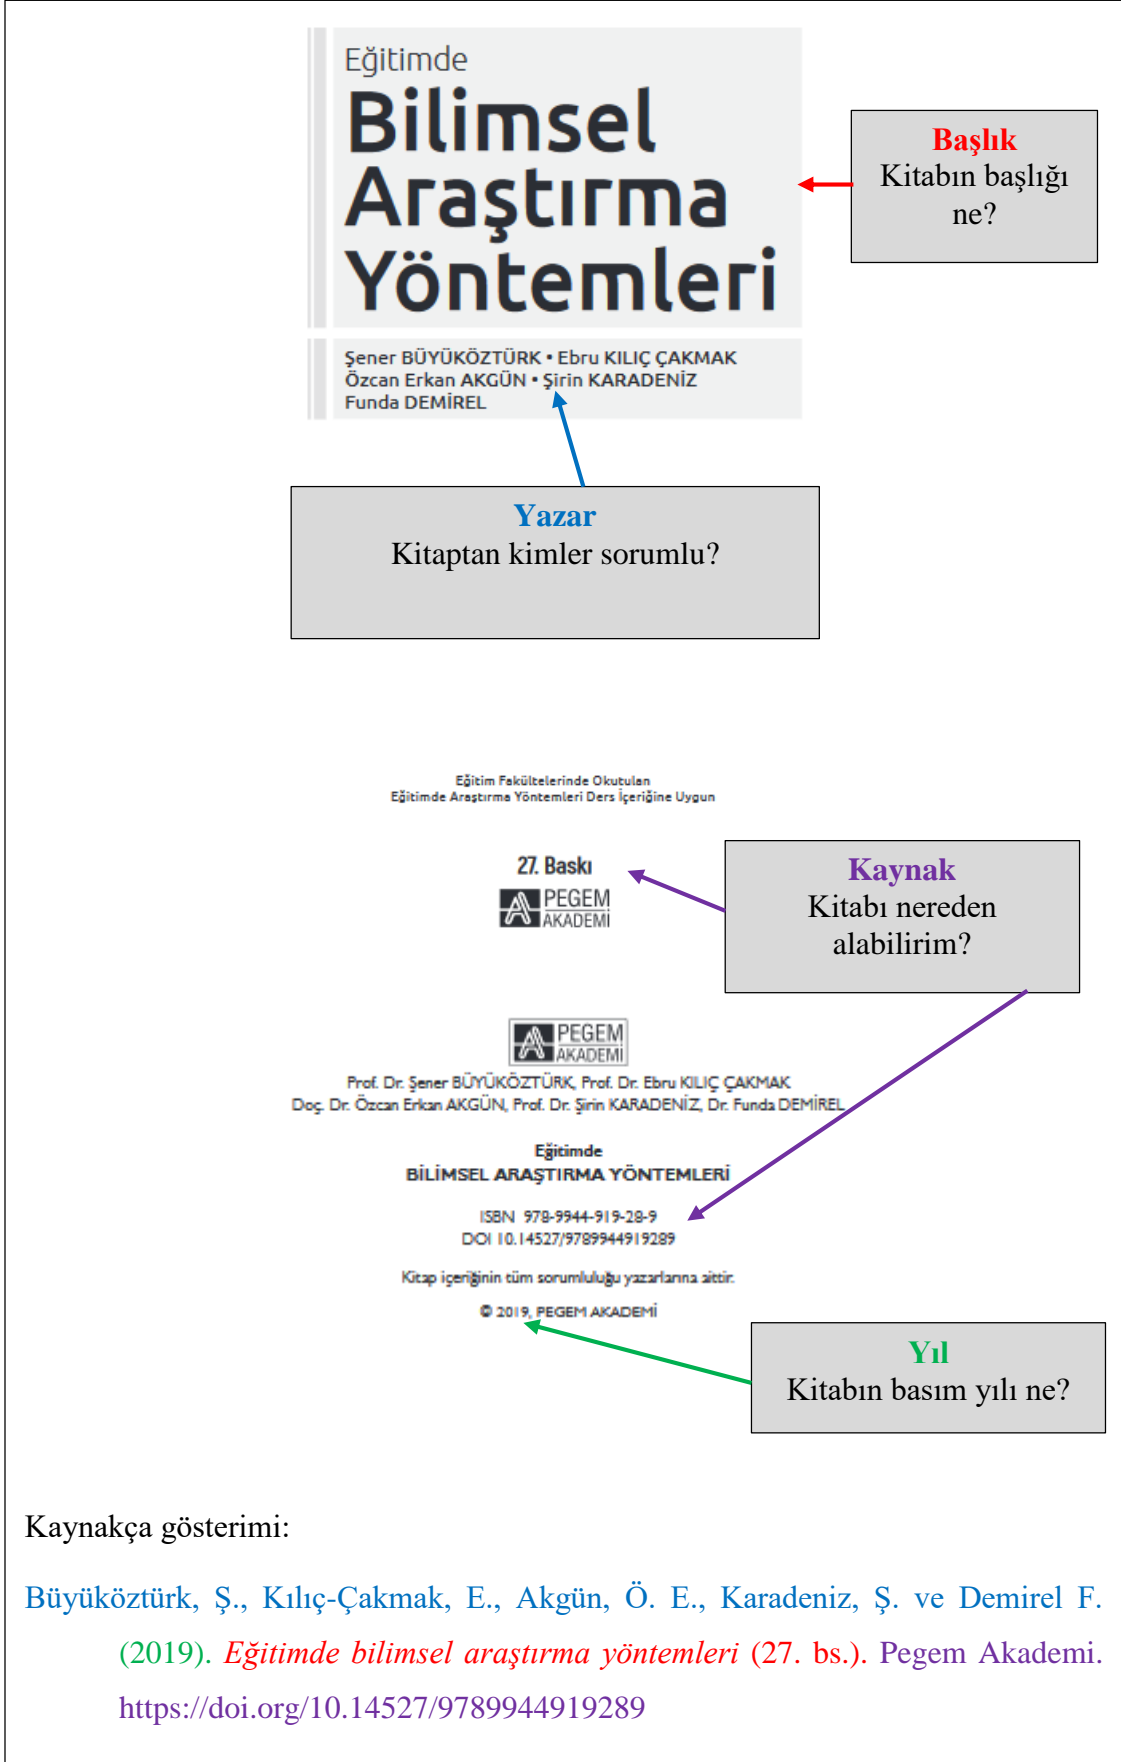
Eğitimde
Bilimsel Araştırma Yöntemleri

Şener BÜYÜKÖZTÜRK • Ebru KILIÇ ÇAKMAK
Özcan Erkan AKGÜN • Şirin KARADENİZ
Funda DEMİREL

Başlık
Kitabın başlığı ne?

Yazar
Kitaptan kimler sorumlu?

Eğitim Fakültelerinde Okutulan
Eğitimde Araştırma Yöntemleri Ders İçeriğine Uygun

27. Baskı
PEGEM AKADEMİ

Kaynak
Kitabı nereden alabilirim?

PEGEM AKADEMİ
Prof. Dr. Şener BÜYÜKÖZTÜRK, Prof. Dr. Ebru KILIÇ ÇAKMAK
Doç. Dr. Özcan Erkan AKGÜN, Prof. Dr. Şirin KARADENİZ, Dr. Funda DEMİREL

Eğitimde
BİLİMSEL ARAŞTIRMA YÖNTEMLERİ

ISBN 978-9944-919-28-9
DOI 10.14527/9789944919289

Kitap içeriğinin tüm sorumluluğu yazarlarına aittir.

© 2019, PEGEM AKADEMİ

Yıl
Kitabın basım yılı ne?

Kaynakça gösterimi:

Büyüköztürk, Ş., Kılıç-Çakmak, E., Akgün, Ö. E., Karadeniz, Ş. ve Demirel F. (2019). Eğitimde bilimsel araştırma yöntemleri (27. bs.). Pegem Akademi. https://doi.org/10.14527/9789944919289